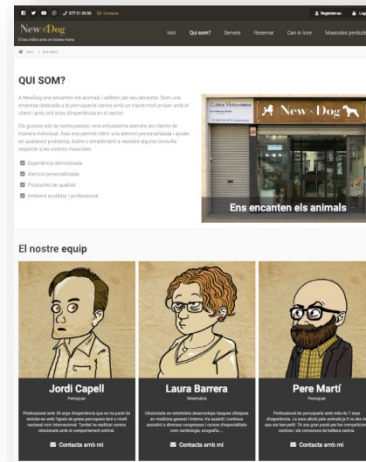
977 31 30 00 Contacte
Registrar-se Login

New Dog
El teu millor amic en bones mans

Inici Qui som? Serveis Reservar Cao in love Mascotes perdudes

Inici > Qui som?

QUI SOM?

A NewDog ens encanten els animals i vetllem pel seu benestar. Som una empresa dedicada a la perruqueria canina amb un tracte molt proper amb el client i amb uns anys d'experiència en el sector.

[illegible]

Experiència demostrada
Atenció personalitzada
Productes de qualitat
Ambient acollidor i professional

Clínica Veterinària
New Dog
Ens encanten els animals

El nostre equip

Jordi Capell
Perruquer
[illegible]
Contacta amb mi

Laura Barrera
Veterinària
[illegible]
Contacta amb mi

Pere Martí
Perruquer
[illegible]
Contacta amb mi